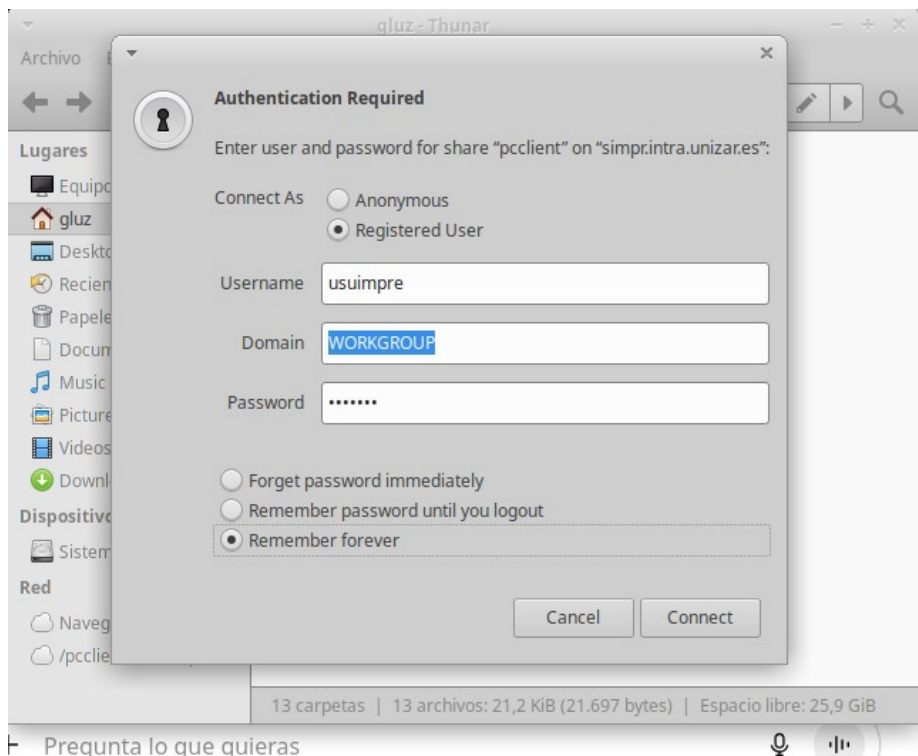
gluz - Thunar

Archivo E

Lugares
Equipo
gluz
Deskto
Recien
Papele
Docum
Music
Picture
Videos
Downl
Dispositivo
Sistem
Red
Naveg
/pcclie

Authentication Required

Enter user and password for share "pcclient" on "simpr.intra.unizar.es":

Connect As
Anonymous
Registered User

Username usuimpre

Domain WORKGROUP

Password •••••••

Forget password immediately
Remember password until you logout
Remember forever

Cancel
Connect

13 carpetas | 13 archivos: 21,2 KiB (21.697 bytes) | Espacio libre: 25,9 GiB

Pregunta lo que quieras